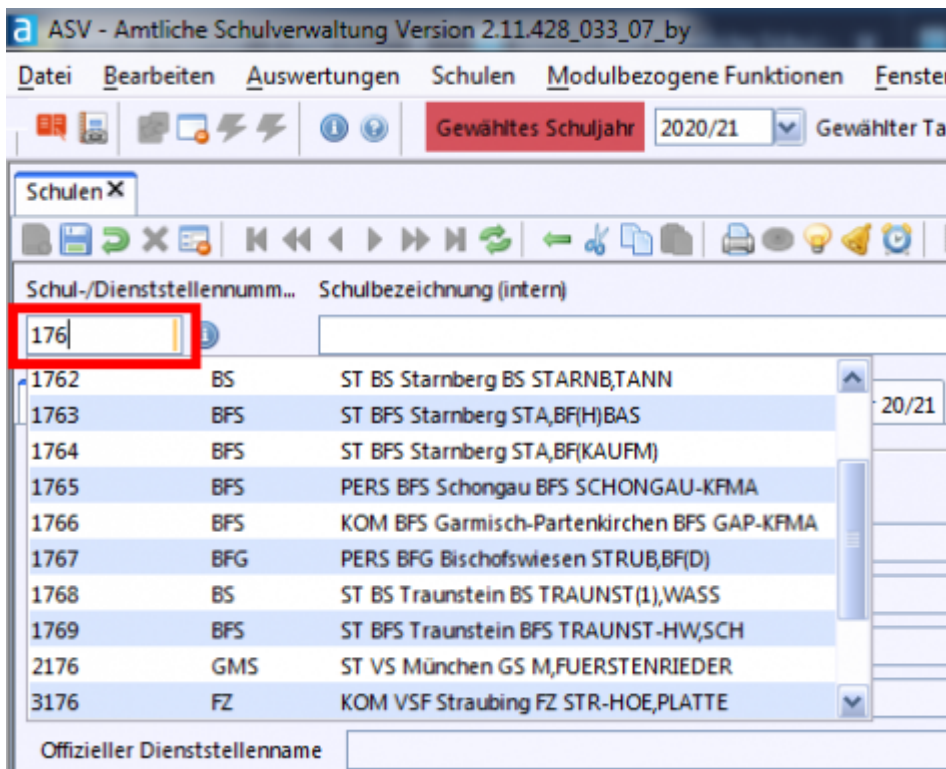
a ASV - Amtliche Schulverwaltung Version 2.11.428_033_07_by

Datei Bearbeiten Auswertungen Schulen Modulbezogene Funktionen Fenster

Gewähltes Schuljahr 2020/21 Gewählter Ta

Schulen ×

Schul-/Dienststellennumm... Schulbezeichnung (intern)

176

| | | |
|---|---|---|
| 1762 | BS | ST BS Starnberg BS STARNB,TANN |
| 1763 | BFS | ST BFS Starnberg STA,BF(H)BAS |
| 1764 | BFS | ST BFS Starnberg STA,BF(KAUFM) |
| 1765 | BFS | PERS BFS Schongau BFS SCHONGAU-KFMA |
| 1766 | BFS | KOM BFS Garmisch-Partenkirchen BFS GAP-KFMA |
| 1767 | BFG | PERS BFG Bischofswiesen STRUB,BF(D) |
| 1768 | BS | ST BS Traunstein BS TRAUNST(1),WASS |
| 1769 | BFS | ST BFS Traunstein BFS TRAUNST-HW,SCH |
| 2176 | GMS | ST VS München GS M,FUERSTENRIEDER |
| 3176 | FZ | KOM VSF Straubing FZ STR-HOE,PLATTE |

20/21

Offizieller Dienststellenname